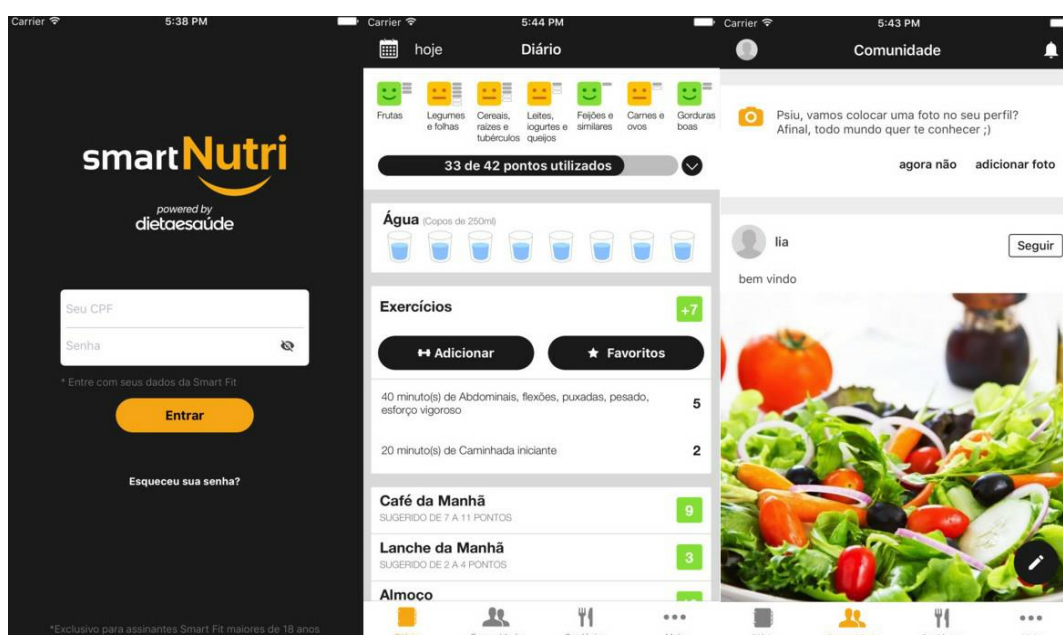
Carrier 5:38 PM

smartNutri

powered by dietaesaúde

Seu CPF

Senha

* Entre com seus dados da Smart Fit

Entrar

Esqueceu sua senha?

*Exclusivo para assinantes Smart Fit maiores de 18 anos

Carrier 5:44 PM

hoje Diário

Frutas | Legumes e folhas | Cereais, raízes e tubérculos | Leites, iogurtes e queijos | Feijões e similares | Carnes e ovos | Gorduras boas

33 de 42 pontos utilizados

Água (Copos de 250ml)

Exercícios +7

Adicionar Favoritos

40 minuto(s) de Abdominais, flexões, puxadas, pesado, esforço vigoroso 5

20 minuto(s) de Caminhada iniciante 2

Café da Manhã 9
SUGERIDO DE 7 A 11 PONTOS

Lanche da Manhã 3
SUGERIDO DE 2 A 4 PONTOS

Almoço

Carrier 5:43 PM

Comunidade

Psiu, vamos colocar uma foto no seu perfil? Afinal, todo mundo quer te conhecer ;)

agora não adicionar foto

lia Seguir

bem vindo